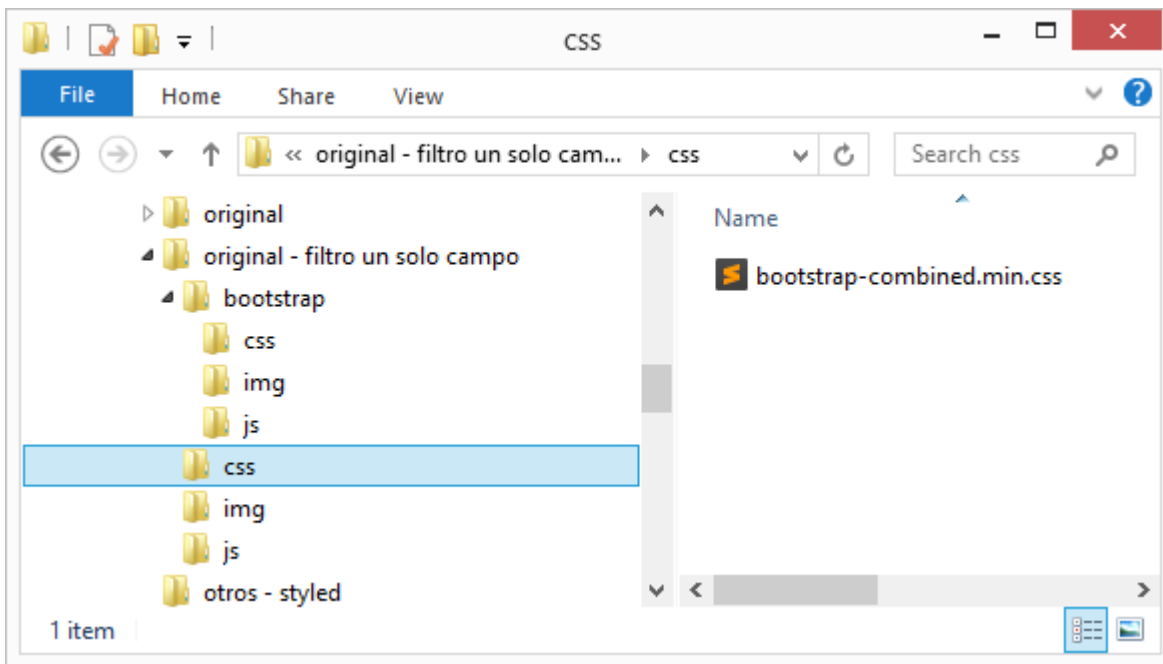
css

File Home Share View

« original - filtro un solo cam... ▸ css

Search css

original
original - filtro un solo campo
bootstrap
css
img
js
css
img
js
otros - styled

Name

bootstrap-combined.min.css

1 item